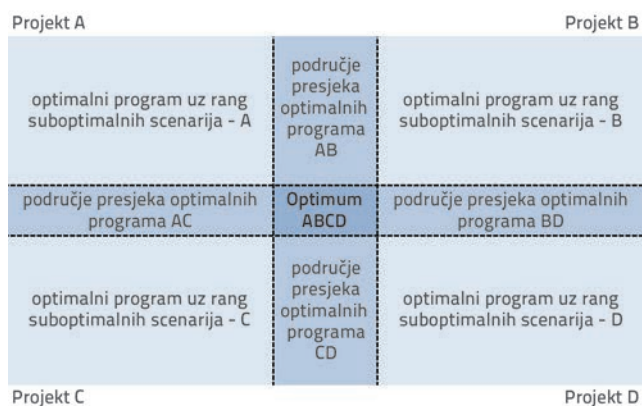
Projekt A

Projekt B

optimalni program uz rang suboptimalnih scenarija - A

područje presjeka optimalnih programa AB

optimalni program uz rang suboptimalnih scenarija - B

područje presjeka optimalnih programa AC

Optimum ABCD

područje presjeka optimalnih programa BD

optimalni program uz rang suboptimalnih scenarija - C

područje presjeka optimalnih programa CD

optimalni program uz rang suboptimalnih scenarija - D

Projekt C

Projekt D